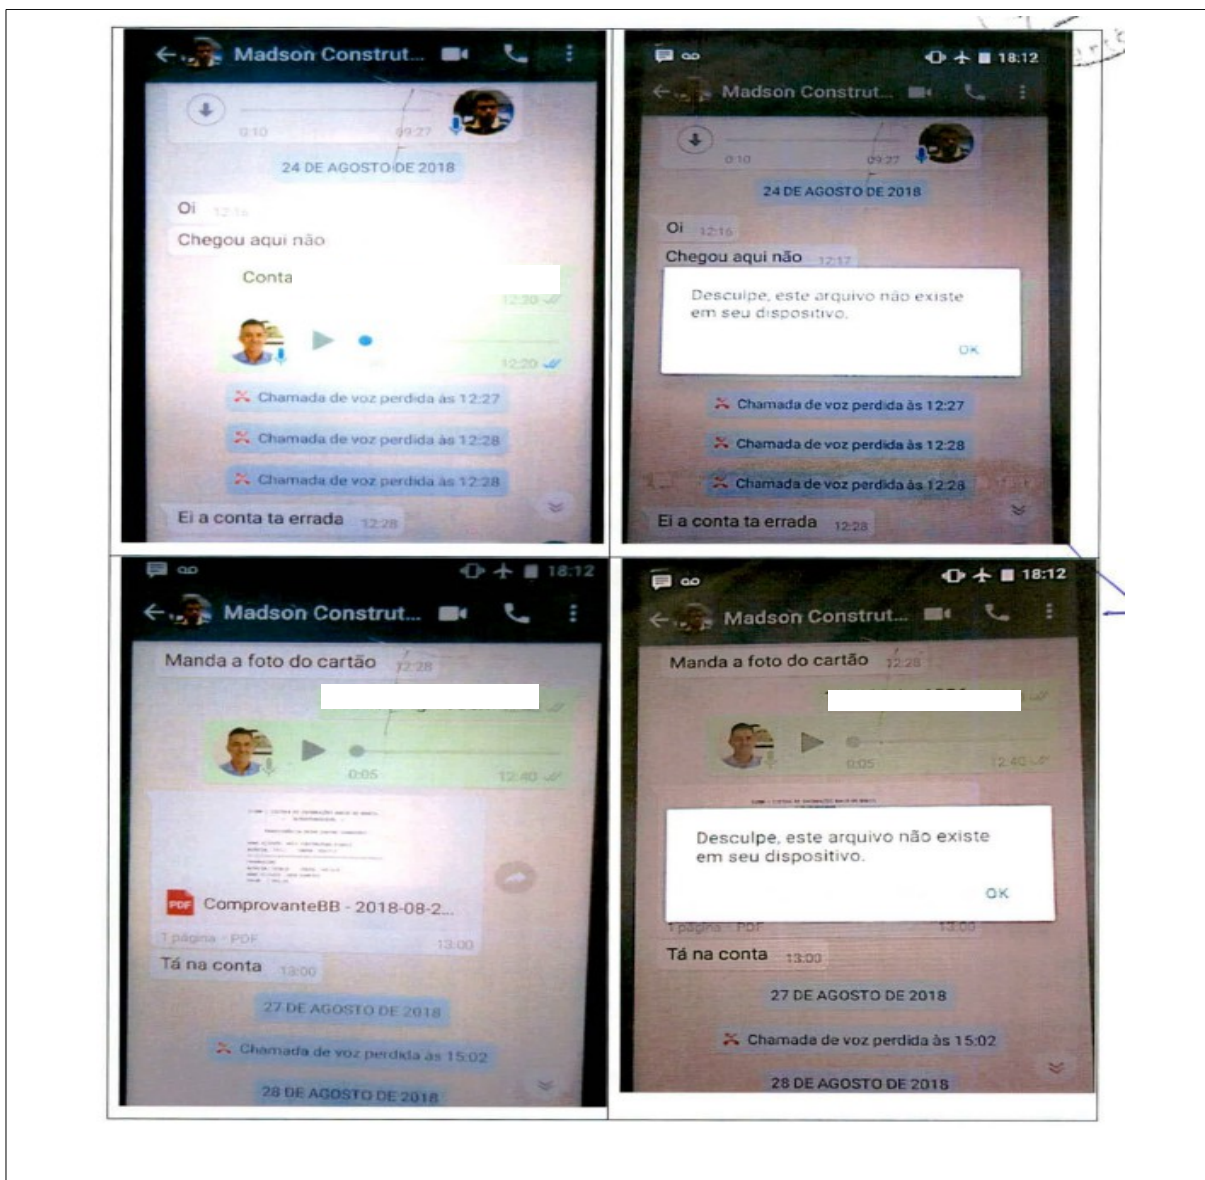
Madson Construt...

0:10 09:27

24 DE AGOSTO DE 2018

Oi 12:16

Chegou aqui não

Conta

12:20

12:20

Chamada de voz perdida às 12:27

Chamada de voz perdida às 12:28

Chamada de voz perdida às 12:28

Ei a conta ta errada 12:28

18:12

Madson Construt...

0:10 09:27

24 DE AGOSTO DE 2018

Oi 12:16

Chegou aqui não 12:17

Desculpe, este arquivo não existe em seu dispositivo.

OK

Chamada de voz perdida às 12:27

Chamada de voz perdida às 12:28

Chamada de voz perdida às 12:28

Ei a conta ta errada 12:28

18:12

Madson Construt...

Manda a foto do cartão 12:28

0:05 12:40

ComprovanteBB - 2018-08-2...

1 página · PDF 13:00

Tá na conta 13:00

27 DE AGOSTO DE 2018

Chamada de voz perdida às 15:02

28 DE AGOSTO DE 2018

18:12

Madson Construt...

Manda a foto do cartão 12:28

0:05 12:40

Desculpe, este arquivo não existe em seu dispositivo.

OK

1 página · PDF 13:00

Tá na conta 13:00

27 DE AGOSTO DE 2018

Chamada de voz perdida às 15:02

28 DE AGOSTO DE 2018